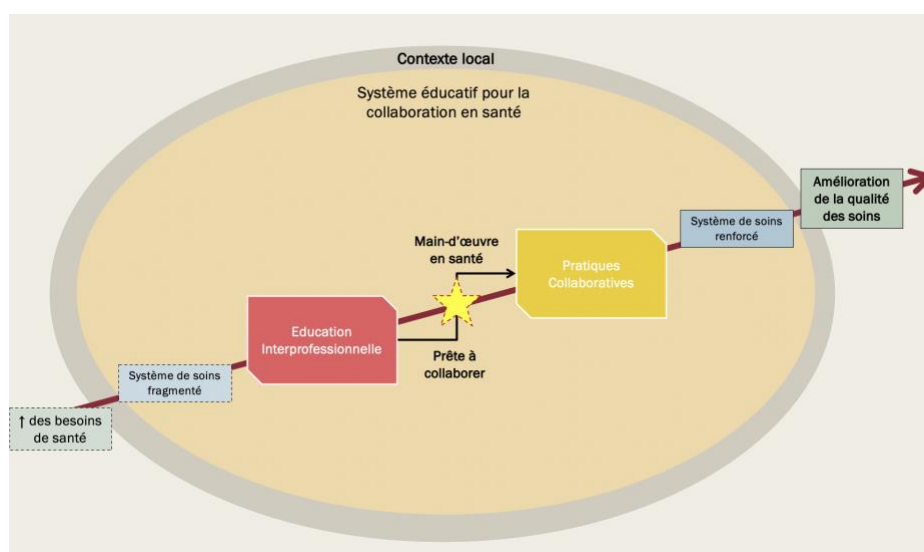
Contexte local

Système éducatif pour la collaboration en santé

Amélioration de la qualité des soins

Système de soins renforcé

Main-d'œuvre en santé

Pratiques Collaboratives

Education Interprofessionnelle

Prête à collaborer

Système de soins fragmenté

↑ des besoins de santé